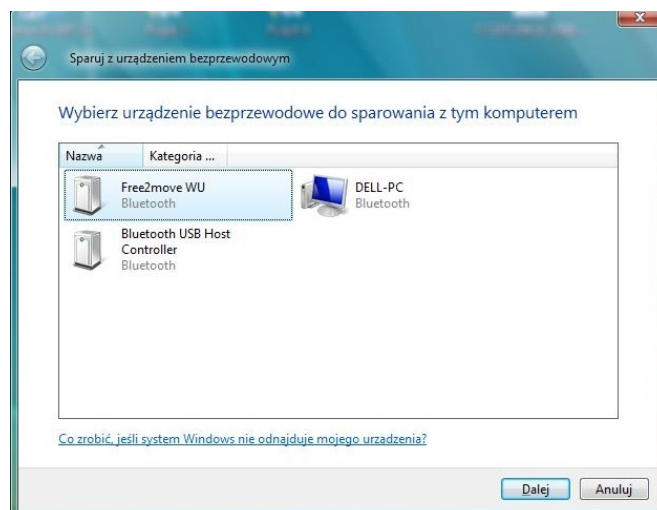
Sparuj z urządzeniem bezprzewodowym

Wybierz urządzenie bezprzewodowe do sparowania z tym komputerem

Nazwa
Kategoria ...

Free2move WU
Bluetooth

DELL-PC
Bluetooth

Bluetooth USB Host Controller
Bluetooth

Co zrobić, jeśli system Windows nie odnajduje mojego urzadzenia?

Dalej
Anuluj